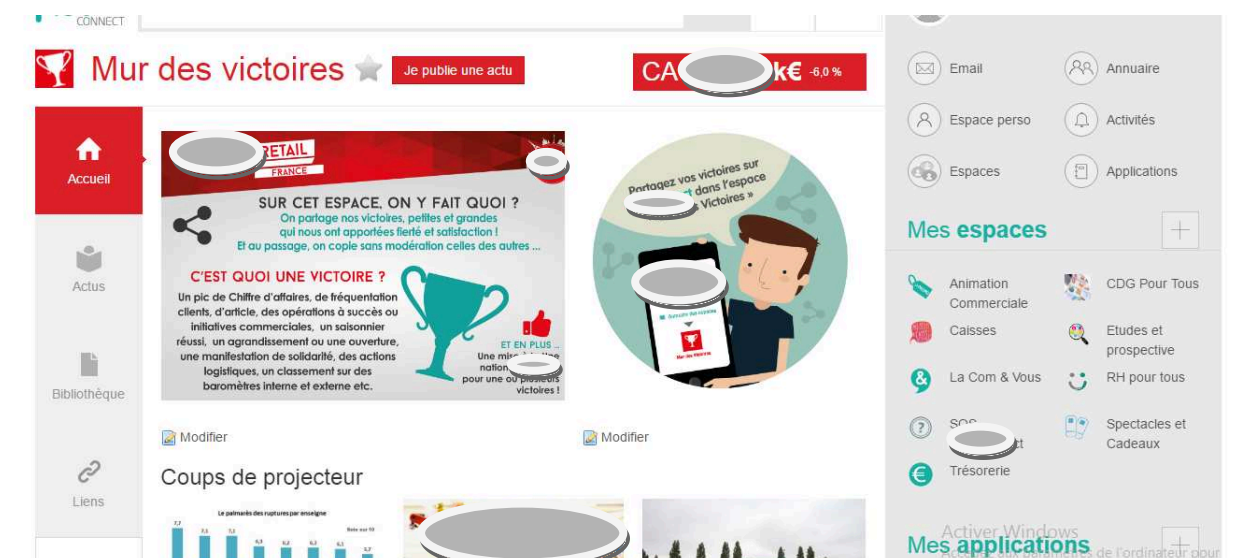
CONNECT

Mur des victoires

Je publie une actu

CA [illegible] k€ -6,0 %

Accueil

Actus

Bibliothèque

Liens

RETAIL
FRANCE

SUR CET ESPACE, ON Y FAIT QUOI ?
On partage nos victoires, petites et grandes qui nous ont apportées fierté et satisfaction !
Et au passage, on copie sans modération celles des autres ...

C'EST QUOI UNE VICTOIRE ?
Un pic de Chiffre d'affaires, de fréquentation clients, d'article, des opérations à succès ou initiatives commerciales, un saisonnier réussi, un agrandissement ou une ouverture, une manifestation de solidarité, des actions logistiques, un classement sur des baromètres interne et externe etc.

ET EN PLUS ...
Une mise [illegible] nation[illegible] pour une ou plusieurs victoires !

Partagez vos victoires sur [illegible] dans l'espace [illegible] Victoires »

Mur des Victoires

Modifier

Modifier

Coups de projecteur

Email

Annuaire

Espace perso

Activités

Espaces

Applications

Mes espaces

Animation Commerciale

CDG Pour Tous

Caisses

Etudes et prospective

La Com & Vous

RH pour tous

SOS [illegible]

Spectacles et Cadeaux

Trésorerie

Mes applications

Activer Windows
Accédez aux paramètres de l'ordinateur pour